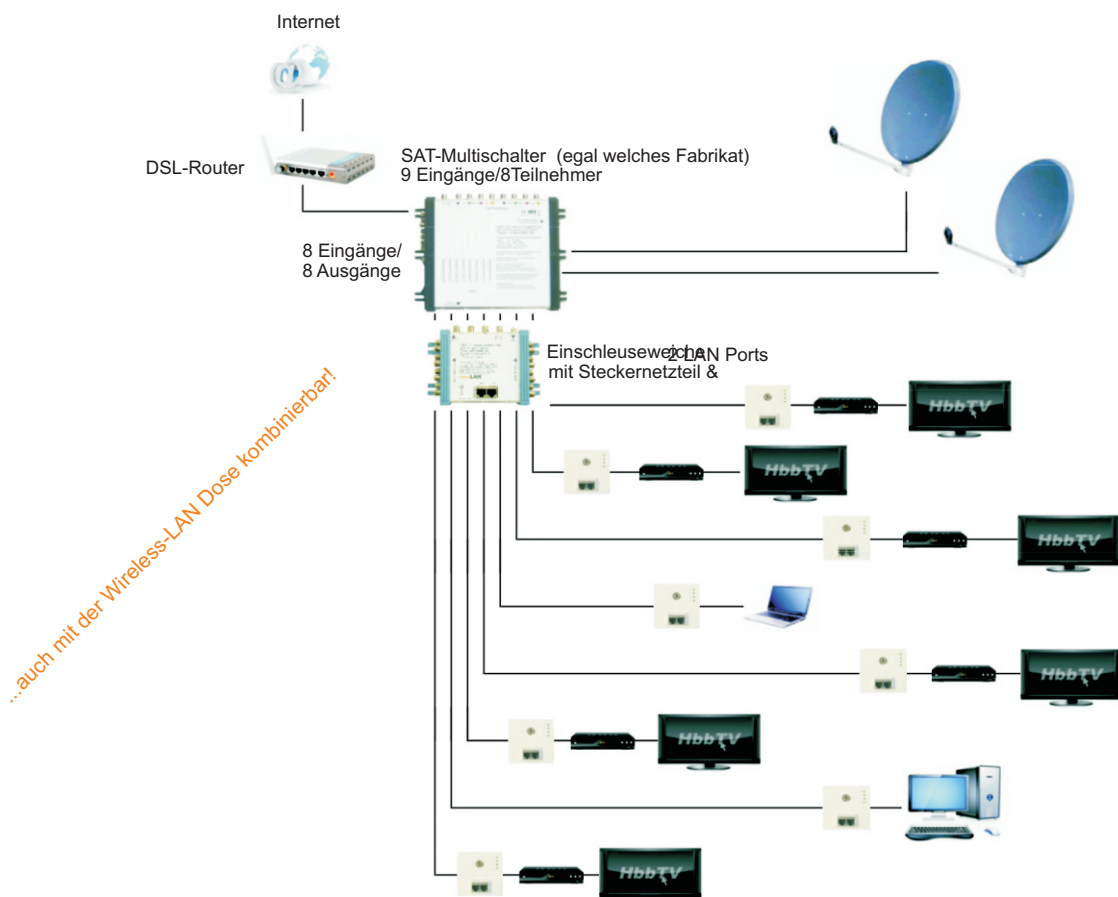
Internet

DSL-Router

SAT-Multischalter (egal welches Fabrikat)
9 Eingänge/8Teilnehmer

8 Eingänge/
8 Ausgänge

Einschleuseweiche
mit Steckernetzteil &
2 LAN Ports

...auch mit der Wireless-LAN Dose kombinierbar!

HbbTV

HbbTV

HbbTV

HbbTV

HbbTV

HbbTV